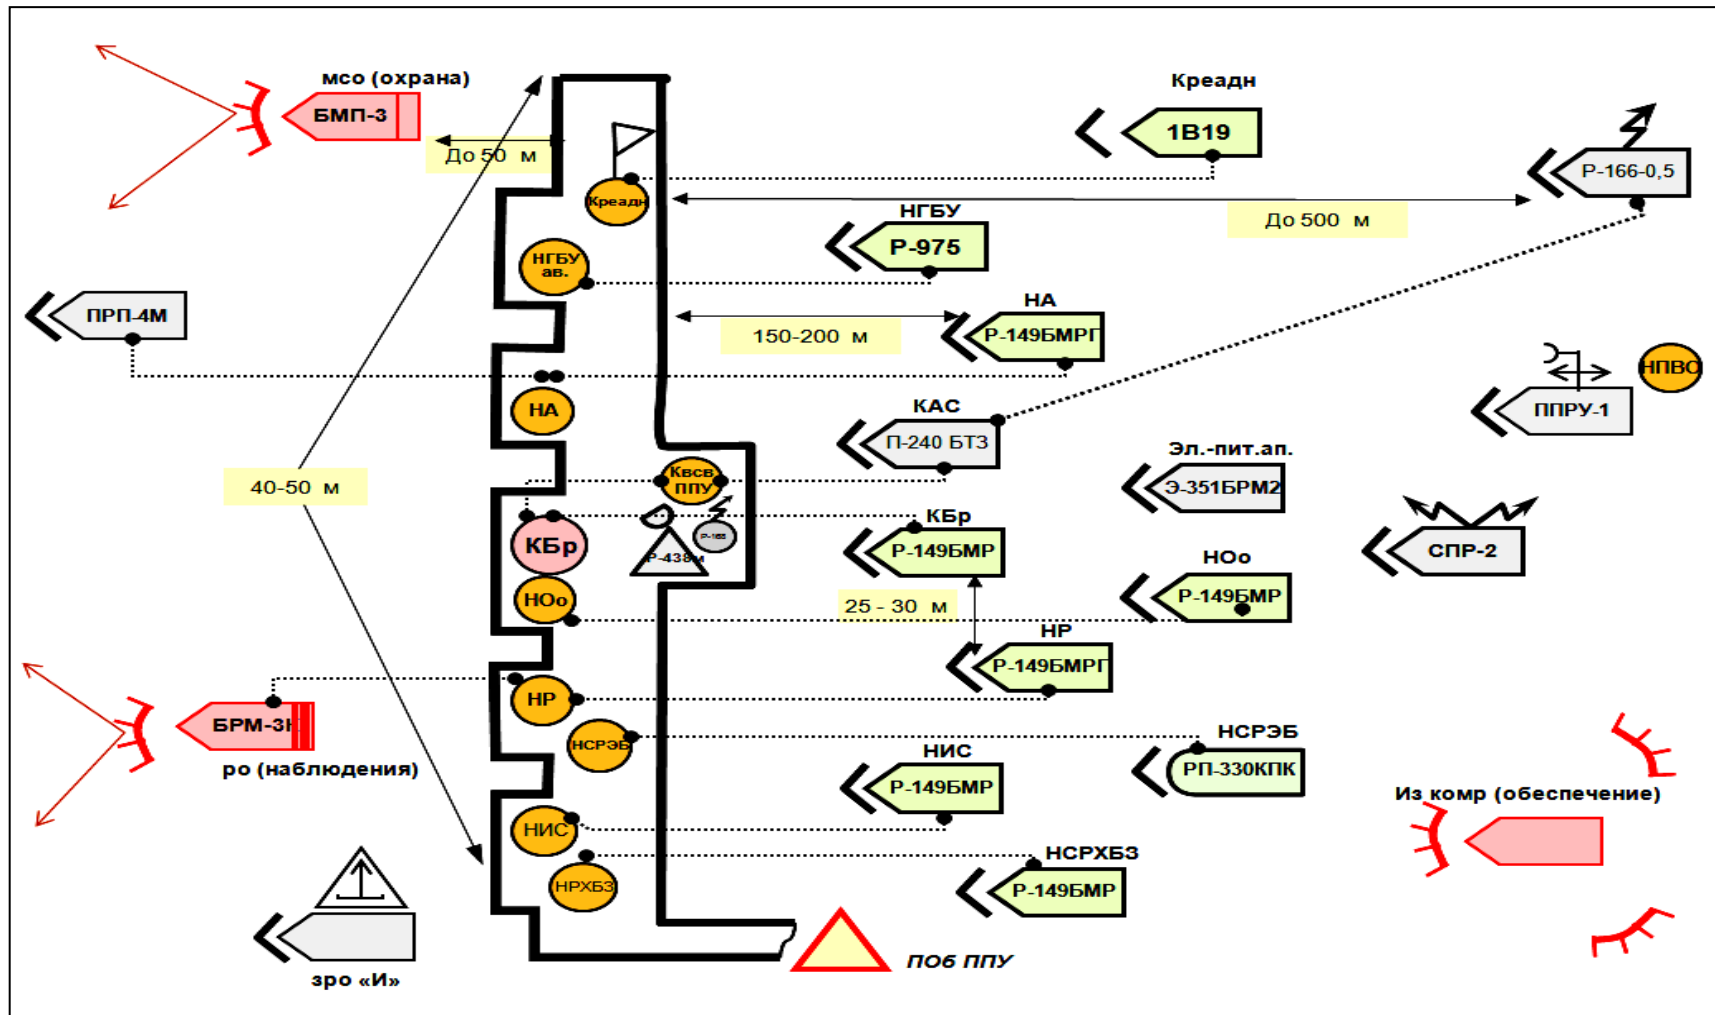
мсо (охрана)

БМП-3

До 50 м

Креадн

1В19

Р-166-0,5

До 500 м

Креадн

НГБУ

Р-975

НГБУ ав.

ПРП-4М

150-200 м

НА

Р-149БМРГ

НПВО

ППРУ-1

НА

КАС

П-240 БТЗ

40-50 м

Эл.-пит.ап.

Э-351БРМ2

Ксв ППУ

КБр

Р-149БМР

КБр

Р-438М

Р-163

СПР-2

НОо

НОо

Р-149БМР

25 - 30 м

НР

Р-149БМРГ

БРМ-3К

НР

ро (наблюдения)

НСРЭБ

НСРЭБ

РП-330КПК

НИС

Р-149БМР

Из комр (обеспечение)

НИС

НСРХБЗ

НРХБЗ

Р-149БМР

зро «И»

поб ППУ